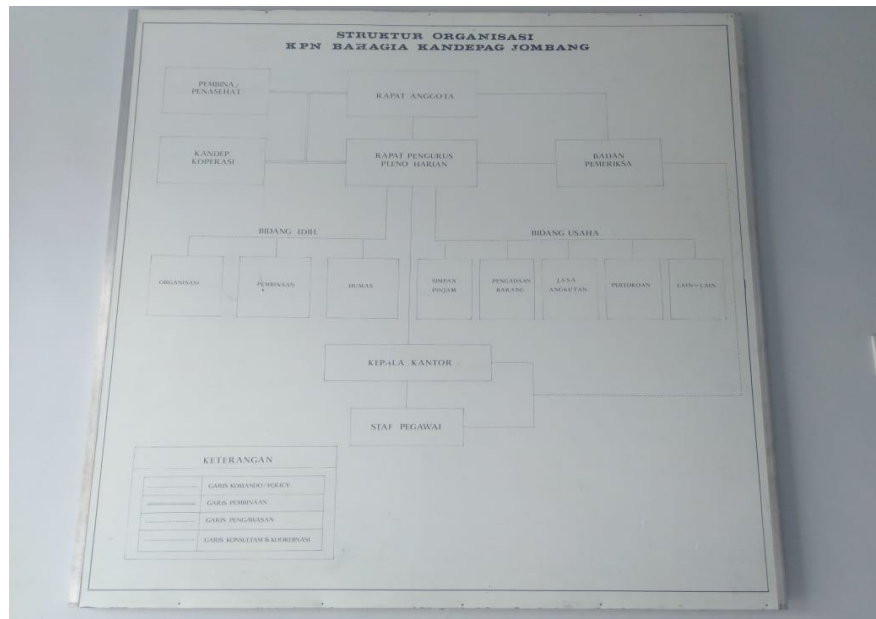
STRUKTUR ORGANISASI
KPN BAHAGIA KANDEPAG JOMBANG

PEMBINA / PENASEHAT

RAPAT ANGGOTA

KANDEP KOPERASI

RAPAT PENGURUS PLENO HARIAN

BADAN PEMERIKSA

BIDANG IDRI

BIDANG USAHA

ORGANISASI

PEMBINAAN

HUMAS

SIMPAN PINJAM

PENGADAAN BARANG

JASA ANGKUTAN

PERTOKOAN

LAIN - LAIN

KEPALA KANTOR

STAF PEGAWAI

KETERANGAN

GARIS KOMANDO / POLICY

GARIS PEMBINAAN

GARIS PENGAWASAN

GARIS KONSULTASI & KOORDINASI